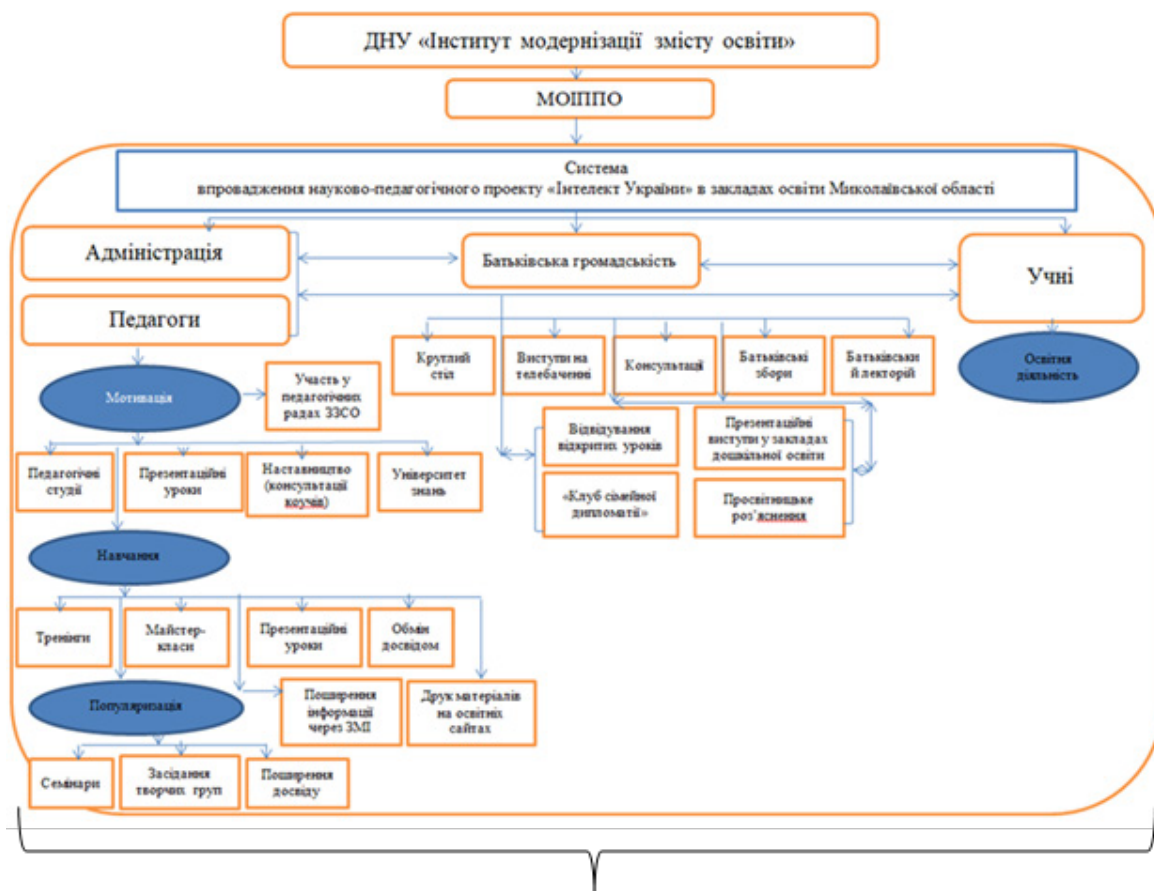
ДНУ «Інститут модернізації змісту освіти»

МОІППО

Система
впровадження науково-педагогічного проекту «Інтелект України» в закладах освіти Миколаївської області

Адміністрація

Батьківська громадськість

Учні

Педагоги

Круглий стіл

Виступи на телебаченні

Консультації

Батьківські збори

Батьківський лекторій

Освітня діяльність

Мотивація

Участь у педагогічних радах ЗЗСО

Відвідування відкритих уроків

Презентаційні виступи у закладах дошкільної освіти

Педагогічні студії

Презентаційні уроки

Наставництво (консультації коучів)

Університет знань

«Клуб сімейної дипломатії»

Просвітницьке роз'яснення

Навчання

Тренінги

Майстер-класи

Презентаційні уроки

Обмін досвідом

Популяризація

Поширення інформації через ЗМІ

Друк матеріалів на освітніх сайтах

Семінари

Засідання творчих груп

Поширення досвіду